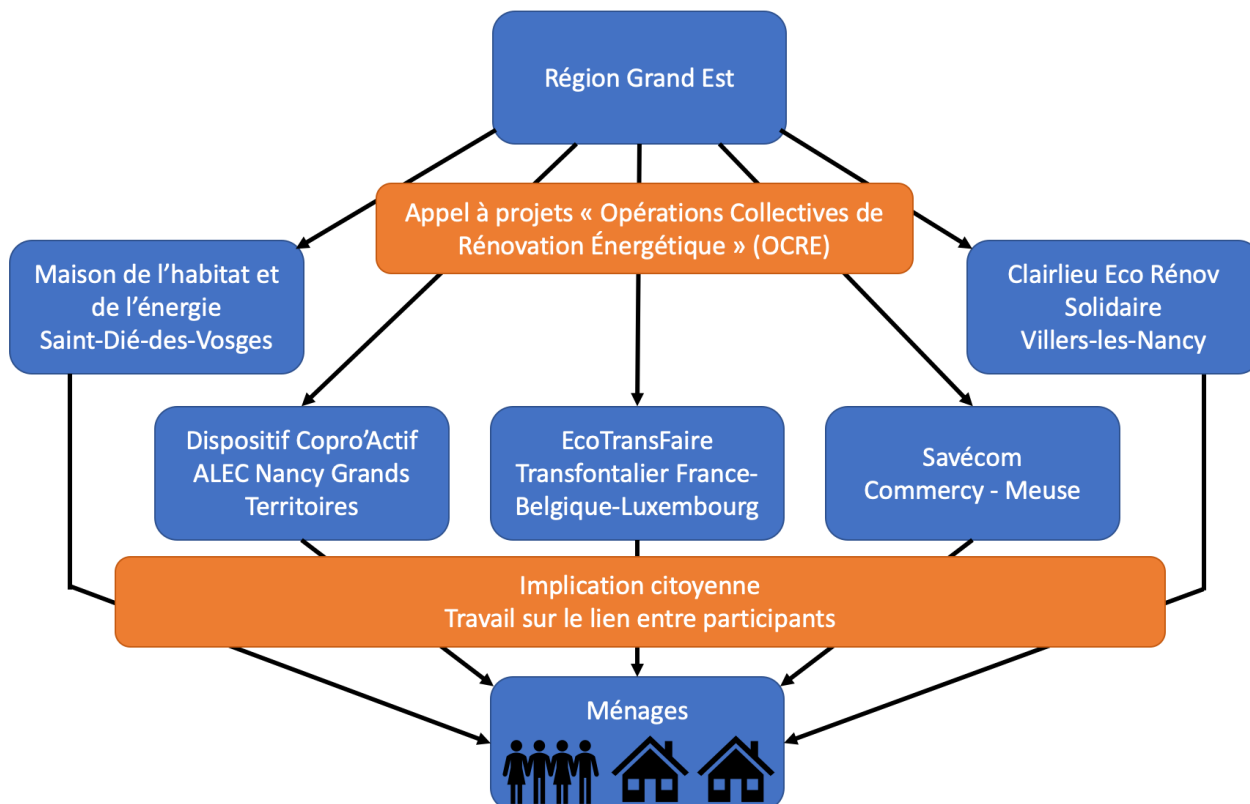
Région Grand Est

Appel à projets « Opérations Collectives de Rénovation Énergétique » (OCRE)

Maison de l'habitat et de l'énergie Saint-Dié-des-Vosges

Clairlieu Eco Rénov Solidaire Villers-les-Nancy

Dispositif Copro'Actif ALEC Nancy Grands Territoires

EcoTransFaire Transfontalier France-Belgique-Luxembourg

Savécom Commercy - Meuse

Implication citoyenne
Travail sur le lien entre participants

Ménages